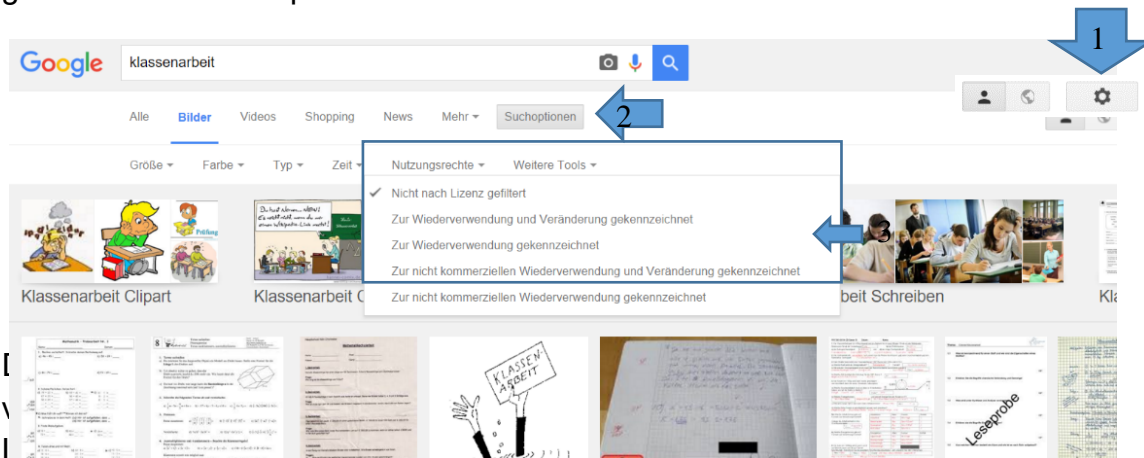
Google klassenarbeit

1

Alle Bilder Videos Shopping News Mehr Suchoptionen 2

Größe Farbe Typ Zeit Nutzungsrechte Weitere Tools

✓ Nicht nach Lizenz gefiltert
Zur Wiederverwendung und Veränderung gekennzeichnet
Zur Wiederverwendung gekennzeichnet 3
Zur nicht kommerziellen Wiederverwendung und Veränderung gekennzeichnet
Zur nicht kommerziellen Wiederverwendung gekennzeichnet

Klassenarbeit Clipart Klassenarbeit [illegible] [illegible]beit Schreiben Kl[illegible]

KLASSENARBEIT

Leseprobe